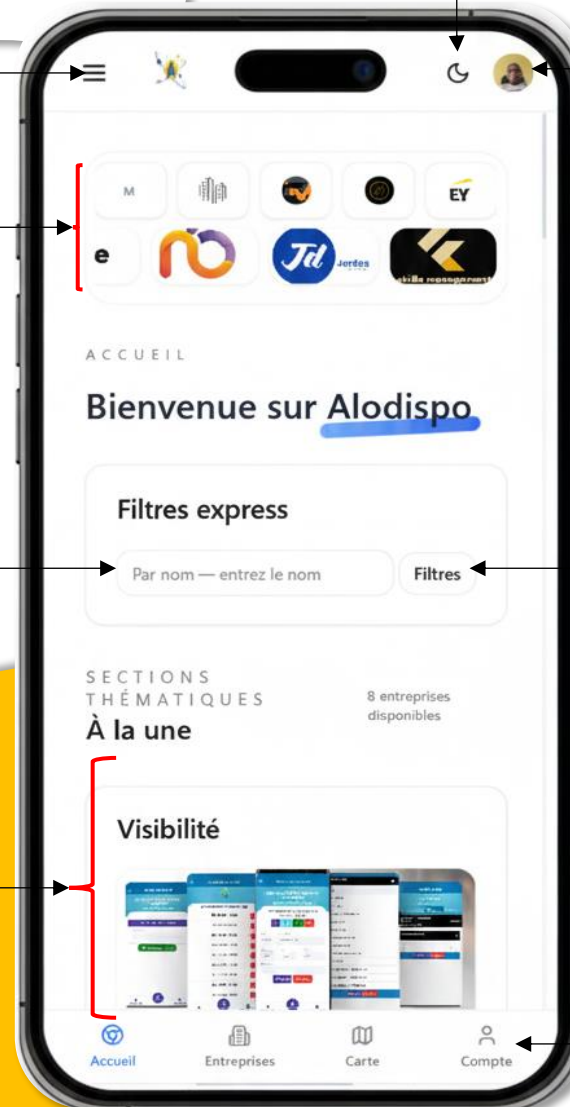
M

EY

e

Jd Jerdes

ACCUEIL

Bienvenue sur Alodispo

Filtres express

Par nom — entrez le nom

Filtres

SECTIONS THÉMATIQUES

À la une

8 entreprises disponibles

Visibilité

Accueil

Entreprises

Carte

Compte